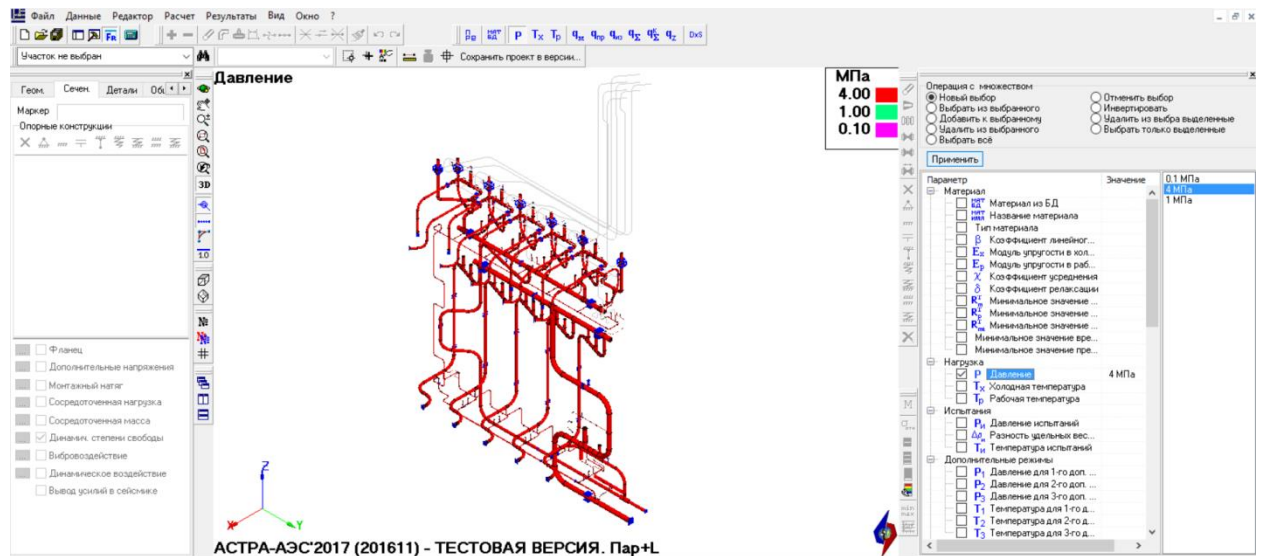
Файл Данные Редактор Расчет Результаты Вид Окно ?

Участок не выбран

Сохранить проект в версии...

Геом. Сечен. Детали Об

Маркер

Опорные конструкции

Давление

МПа
4.00
1.00
0.10

Операция с множеством
Новый выбор
Выбрать из выбранного
Добавить к выбранному
Удалить из выбранного
Выбрать всё
Отменить выбор
Инвертировать
Удалить из выбора выделенные
Выбрать только выделенные

Применить

| Параметр | Значение |
|---|---|
| Материал | |
| Материал из БД | |
| Название материала | |
| Тип материала | |
| β Коэффициент линейног... | |
| $E_x$ Модуль упругости в хол... | |
| $E_p$ Модуль упругости в раб... | |
| χ Коэффициент усреднения | |
| δ Коэффициент релаксации | |
| Минимальное значение ... | |
| Минимальное значение ... | |
| Минимальное значение ... | |
| Минимальное значение вре... | |
| Минимальное значение пре... | |
| Нагрузка | |
| P Давление | 4 МПа |
| $T_x$ Холодная температура | |
| $T_p$ Рабочая температура | |
| Испытания | |
| $P_и$ Давление испытаний | |
| $\Delta\rho$ Разность удельных вес... | |
| $T_и$ Температура испытаний | |
| Дополнительные режимы | |
| $P_1$ Давление для 1-го доп. ... | |
| $P_2$ Давление для 2-го доп. ... | |
| $P_3$ Давление для 3-го доп. ... | |
| $T_1$ Температура для 1-го д... | |
| $T_2$ Температура для 2-го д... | |
| $T_3$ Температура для 3-го д... | |

0.1 МПа
4 МПа
1 МПа

Фланец
Дополнительные напряжения
Монтажный натяг
Сосредоточенная нагрузка
Сосредоточенная масса
Динамич. степени свободы
Вибровоздействие
Динамическое воздействие
Вывод усилий в сейсмике

Z
X Y

АСТРА-АЭС'2017 (201611) - ТЕСТОВАЯ ВЕРСИЯ. Пар+L